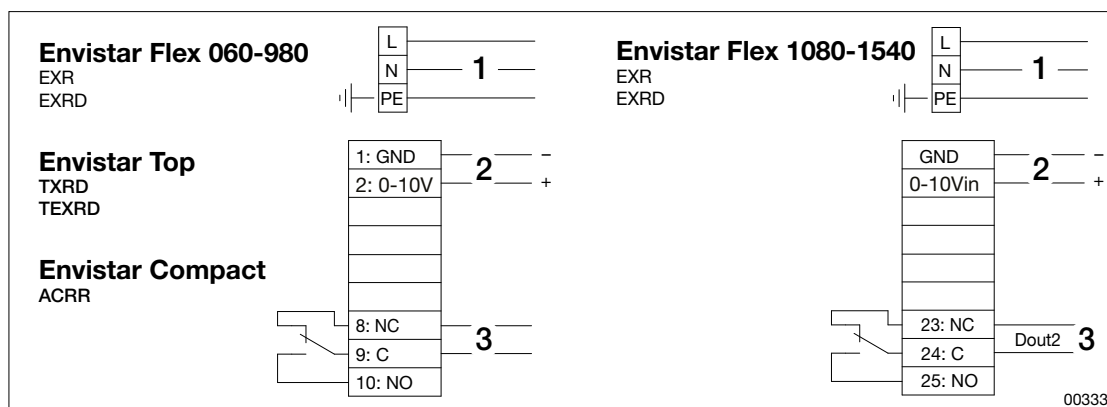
Envistar Flex 060-980
EXR
EXRD

L
N
PE
1

Envistar Top
TXRD
TEXRD

1: GND
2: 0-10V
2
–
+

Envistar Compact
ACRR

8: NC
9: C
10: NO
3

Envistar Flex 1080-1540
EXR
EXRD

L
N
PE
1

GND
0-10Vin
2
–
+

23: NC
24: C
25: NO
Dout2
3

00333